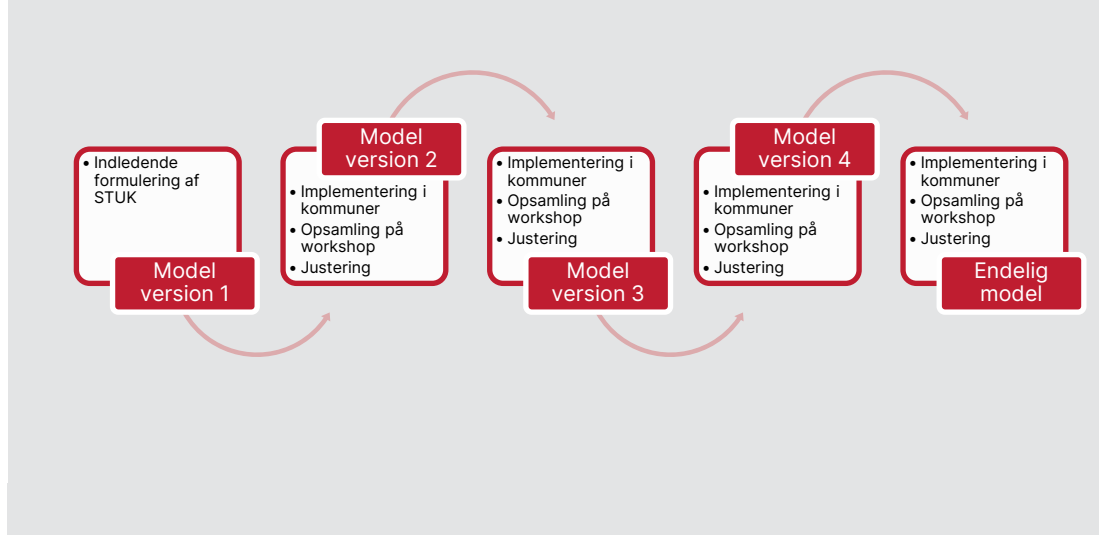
• Indledende formulering af STUK

Model version 1

Model version 2

• Implementering i kommuner
• Opsamling på workshop
• Justering

• Implementering i kommuner
• Opsamling på workshop
• Justering

Model version 3

Model version 4

• Implementering i kommuner
• Opsamling på workshop
• Justering

• Implementering i kommuner
• Opsamling på workshop
• Justering

Endelig model